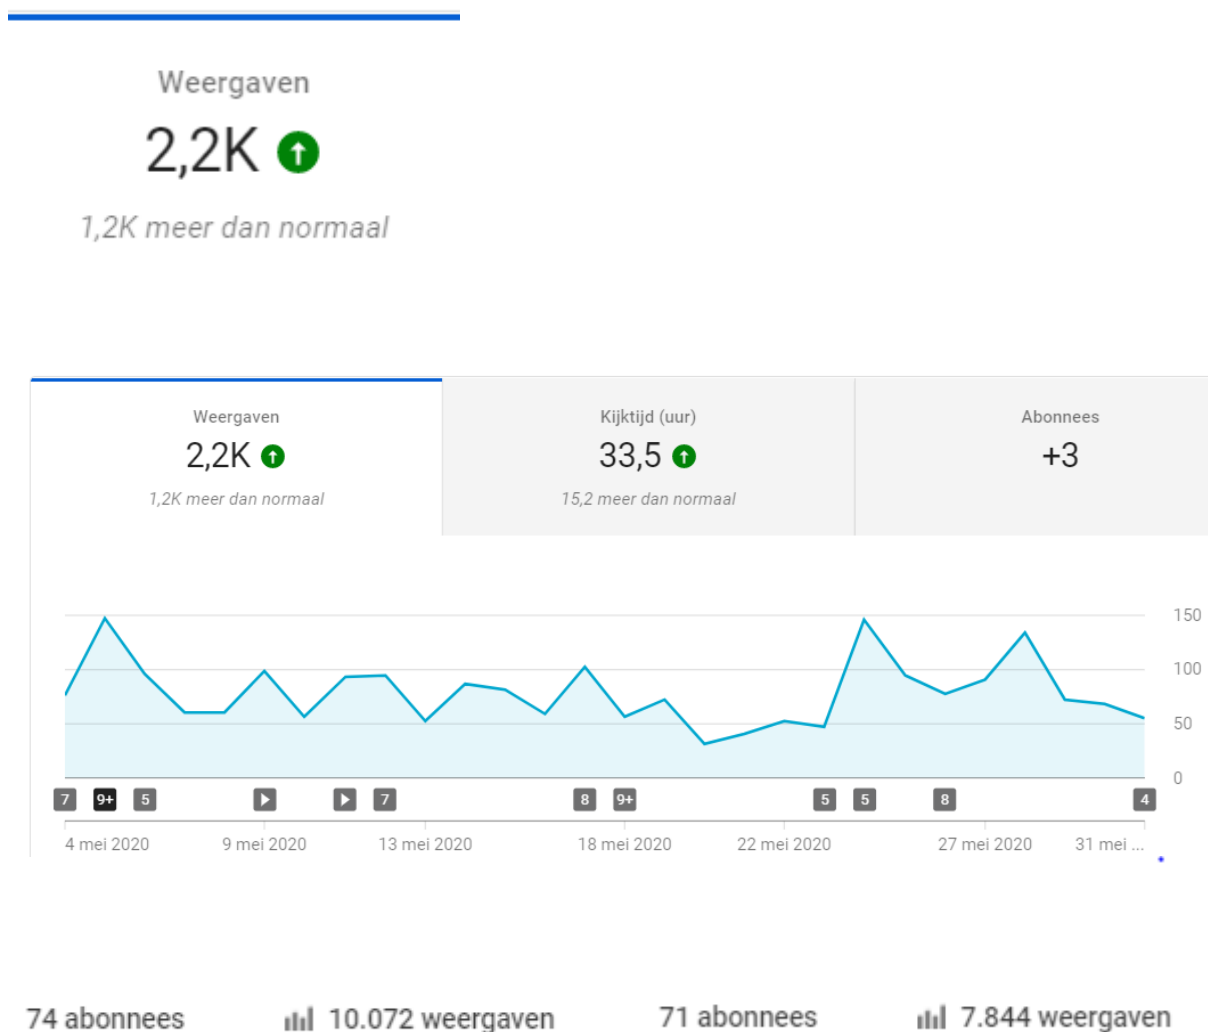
Weergaven
2,2K
1,2K meer dan normaal

Weergaven
2,2K
1,2K meer dan normaal

Kijktijd (uur)
33,5
15,2 meer dan normaal

Abonnees
+3

150
100
50
0

7 9+ 5 7 8 9+ 5 5 8 4

4 mei 2020 9 mei 2020 13 mei 2020 18 mei 2020 22 mei 2020 27 mei 2020 31 mei ...

74 abonnees
10.072 weergaven
71 abonnees
7.844 weergaven